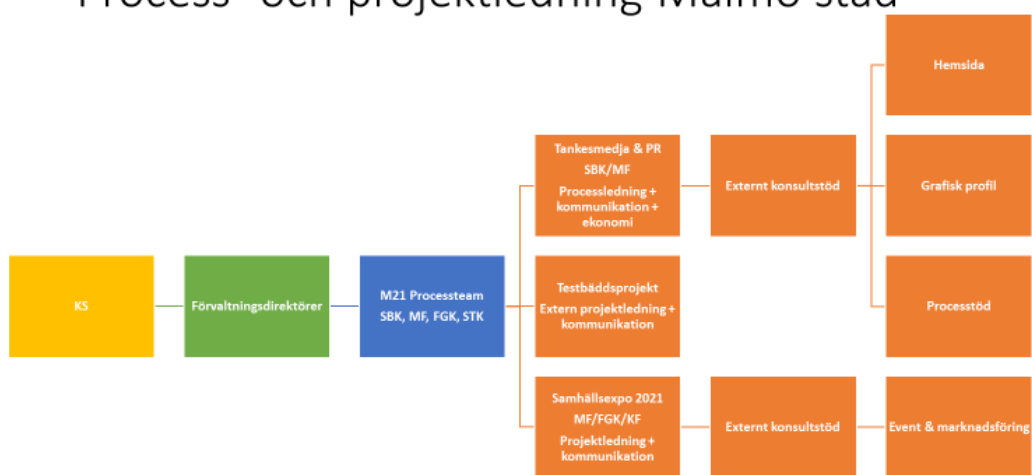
Process- och projektledning Malmö stad

KS

Förvaltningsdirektörer

M21 Processteam
SBK, MF, FGK, STK

Tankesmedja & PR
SBK/MF
Processledning + kommunikation + ekonomi

Testbäddsprojekt
Extern projektledning + kommunikation

Samhällsexpo 2021
MF/FGK/KF
Projektledning + kommunikation

Externt konsultstöd

Externt konsultstöd

Hemsida

Grafisk profil

Processtöd

Event & marknadsföring